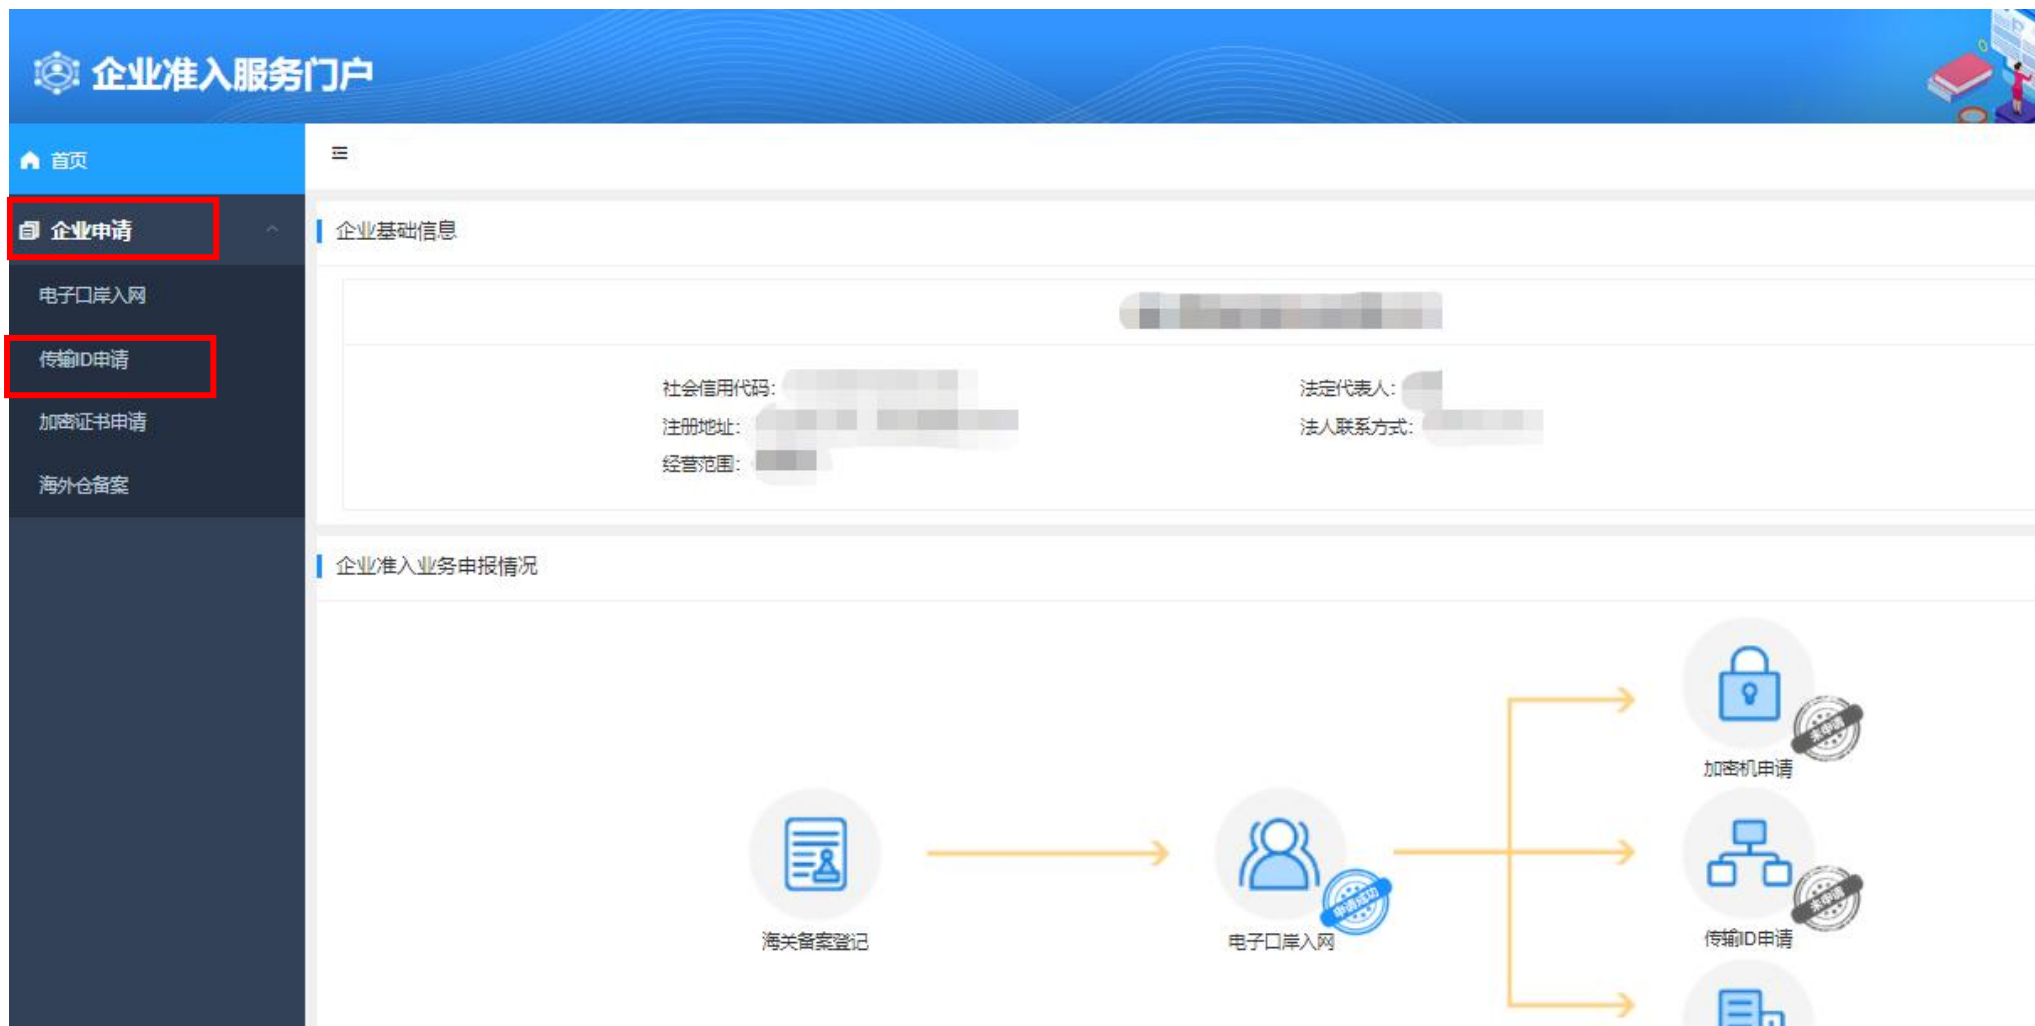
企业准入服务门户

首页

企业申请

电子口岸入网

传输ID申请

加密证书申请

海外仓备案

≡

企业基础信息

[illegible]

社会信用代码: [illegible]

注册地址: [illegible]

经营范围: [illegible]

法定代表人: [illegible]

法人联系方式: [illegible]

企业准入业务申报情况

海关备案登记

电子口岸入网

申请成功

加密机申请

未申请

传输ID申请

未申请